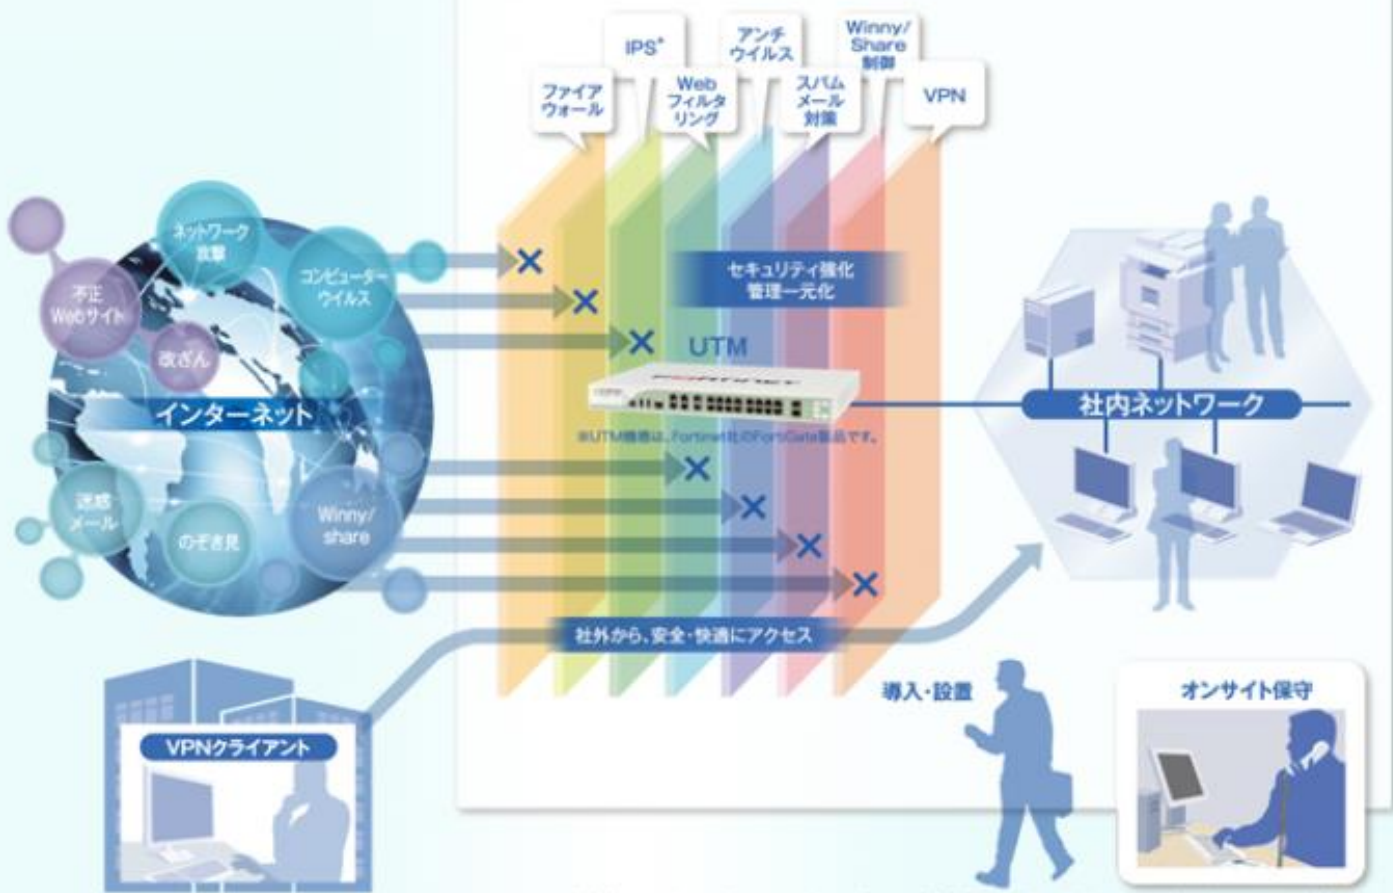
IPS*

アンチウイルス

Winny/Share制御

ファイアウォール

Webフィルタリング

スパムメール対策

VPN

ネットワーク攻撃

不正Webサイト

コンピューターウイルス

改ざん

インターネット

迷惑メール

のぞき見

Winny/share

セキュリティ強化
管理一元化

UTM

※UTM機器は、Fortinet社のFortiGate製品です。

社内ネットワーク

社外から、安全・快適にアクセス

VPNクライアント

導入・設置

オンサイト保守